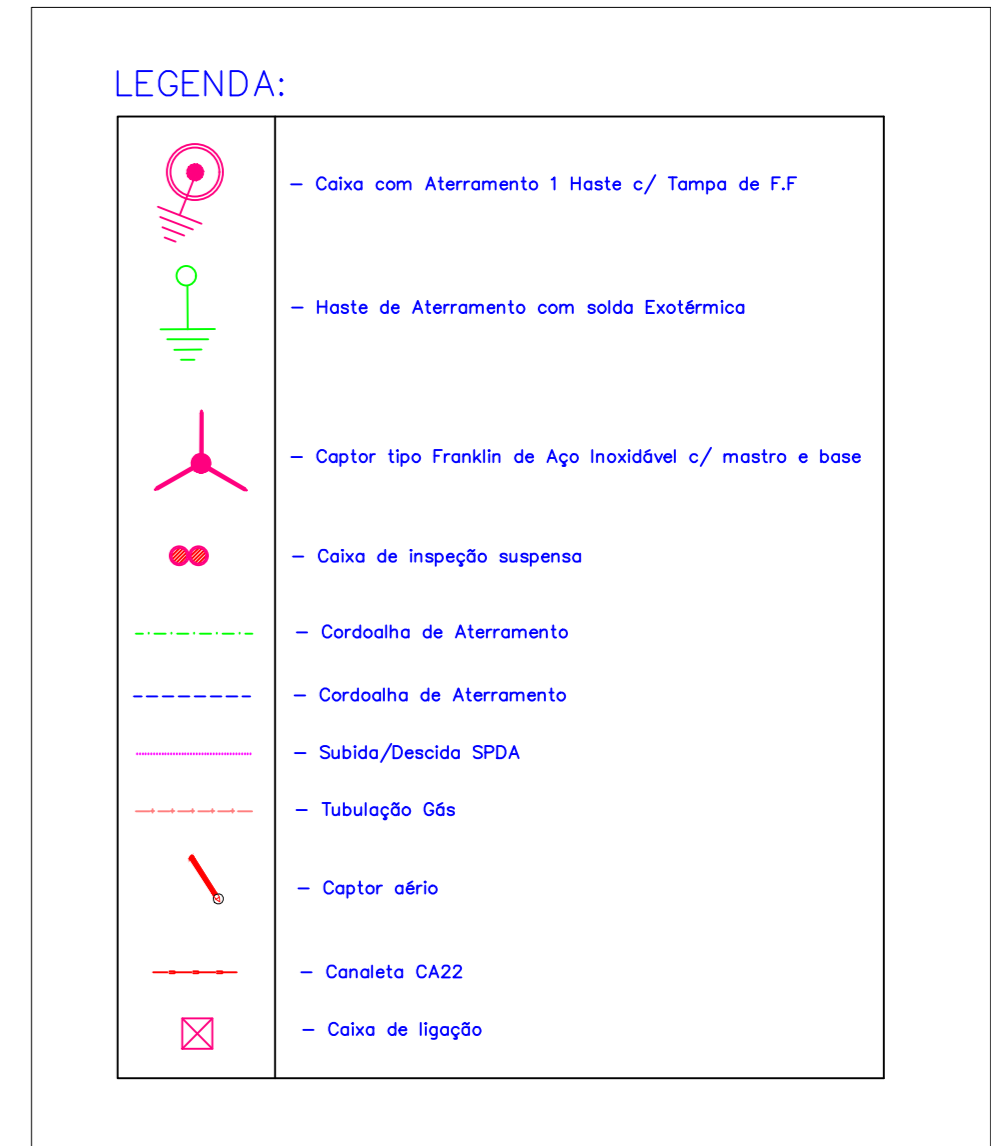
LEGENDA:

| | |
|---|---|
| | – Caixa com Aterramento 1 Haste c/ Tampa de F.F |
| | – Haste de Aterramento com solda Exotérmica |
| | – Captor tipo Franklin de Aço Inoxidável c/ mastro e base |
| | – Caixa de inspeção suspensa |
| | – Cordoalha de Aterramento |
| | – Cordoalha de Aterramento |
| | – Subida/Descida SPDA |
| | – Tubulação Gás |
| | – Captor aério |
| | – Canaleta CA22 |
| | – Caixa de ligação |